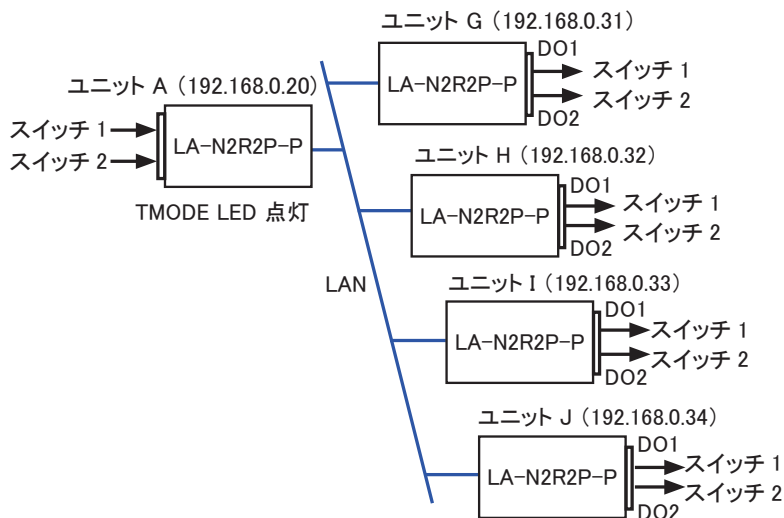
ユニット G（192.168.0.31）
DO1
LA−N2R2P−P
スイッチ 1
スイッチ 2
DO2

ユニット A（192.168.0.20）
スイッチ 1
スイッチ 2
LA−N2R2P−P
TMODE LED 点灯

ユニット H（192.168.0.32）
DO1
LA−N2R2P−P
スイッチ 1
スイッチ 2
DO2

LAN

ユニット I（192.168.0.33）
DO1
LA−N2R2P−P
スイッチ 1
スイッチ 2
DO2

ユニット J（192.168.0.34）
DO1
LA−N2R2P−P
スイッチ 1
スイッチ 2
DO2